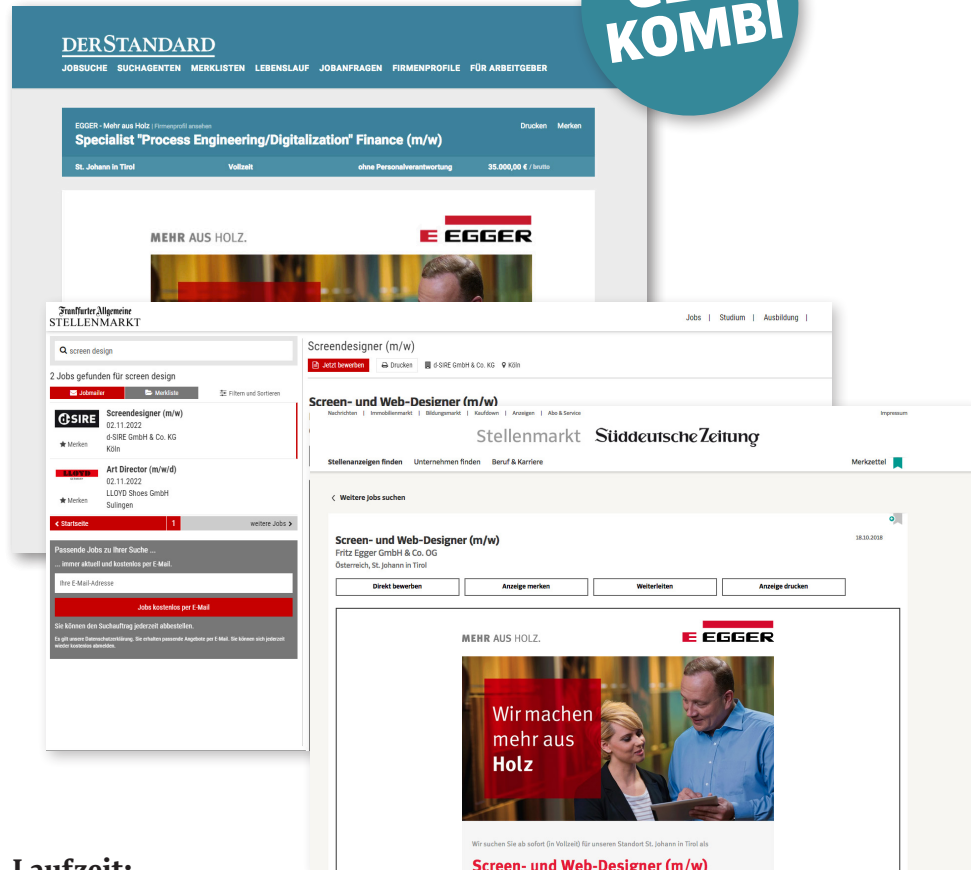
KOMBI

DERSTANDARD
JOBSUCHE SUCHAGENTEN MERKLISTEN LEBENSLAUF JOBANFRAGEN FIRMENPROFILE FÜR ARBEITGEBER

EGGER - Mehr aus Holz | Firmenprofil ansehen
Specialist "Process Engineering/Digitalization" Finance (m/w)
Drucken Merken
St. Johann in Tirol Vollzeit ohne Personalverantwortung 35.000,00 € / brutto

MEHR AUS HOLZ.
EGGER

Frankfurter Allgemeine
STELLENMARKT
Jobs | Studium | Ausbildung |

screen design
2 Jobs gefunden für screen design
Jobmailer Merkliste Filtern und Sortieren

d-SIRE
Screendesigner (m/w)
02.11.2022
d-SIRE GmbH & Co. KG
Köln
Merken

LLOYD
Art Director (m/w/d)
02.11.2022
LLOYD Shoes GmbH
Sulingen
Merken

Startseite 1 weitere Jobs

Passende Jobs zu Ihrer Suche ...
... immer aktuell und kostenlos per E-Mail.
Ihre E-Mail-Adresse
Jobs kostenlos per E-Mail
Sie können den Suchauftrag jederzeit abbestellen.
Es gilt unsere Datenschutzerklärung. Sie erhalten passende Angebote per E-Mail. Sie können sich jederzeit wieder kostenlos abmelden.

Screendesigner (m/w)
Jetzt bewerben Drucken d-SIRE GmbH & Co. KG Köln

Screen- und Web-Designer (m/w)

Nachrichten | Immobilienmarkt | Bildungsmarkt | Kaufdown | Anzeigen | Abo & Service
Impressum
Stellenmarkt Süddeutsche Zeitung
Stellenanzeigen finden Unternehmen finden Beruf & Karriere
Merkzettel

Weitere Jobs suchen

Screen- und Web-Designer (m/w)
Fritz Egger GmbH & Co. OG
Österreich, St. Johann in Tirol
18.10.2018
Direkt bewerben Anzeige merken Weiterleiten Anzeige drucken

MEHR AUS HOLZ.
EGGER
Wir machen mehr aus Holz

Wir suchen Sie ab sofort (in Vollzeit) für unseren Standort St. Johann in Tirol als
Screen- und Web-Designer (m/w)

Laufzeit: